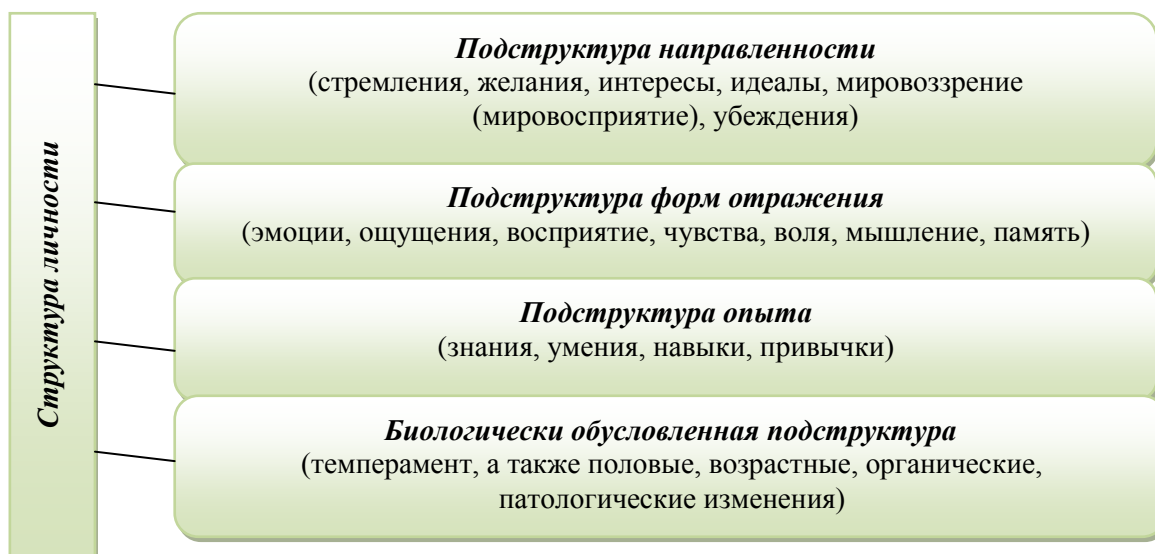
Структура личности

Подструктура направленности
(стремления, желания, интересы, идеалы, мировоззрение (мировосприятие), убеждения)

Подструктура форм отражения
(эмоции, ощущения, восприятие, чувства, воля, мышление, память)

Подструктура опыта
(знания, умения, навыки, привычки)

Биологически обусловленная подструктура
(темперамент, а также половые, возрастные, органические, патологические изменения)